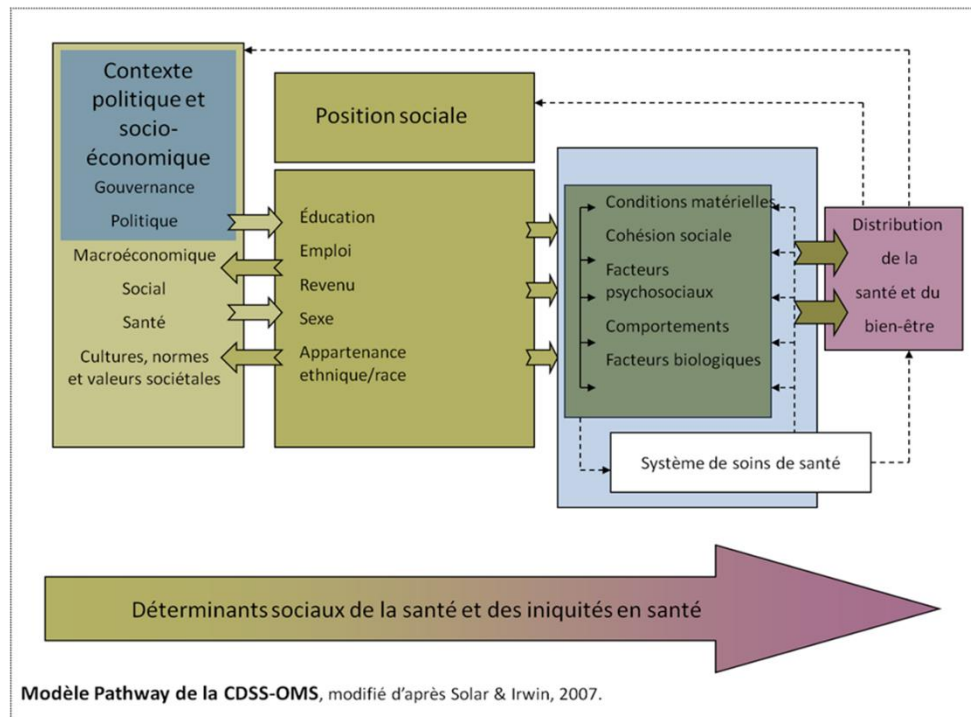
Contexte politique et socio-économique
Gouvernance
Politique
Macroéconomique
Social
Santé
Cultures, normes et valeurs sociétales

Position sociale

Éducation
Emploi
Revenu
Sexe
Appartenance ethnique/race

Conditions matérielles
Cohésion sociale
Facteurs psychosociaux
Comportements
Facteurs biologiques

Distribution de la santé et du bien-être

Système de soins de santé

Déterminants sociaux de la santé et des iniquités en santé

**Modèle Pathway de la CDSS-OMS**, modifié d'après Solar & Irwin, 2007.